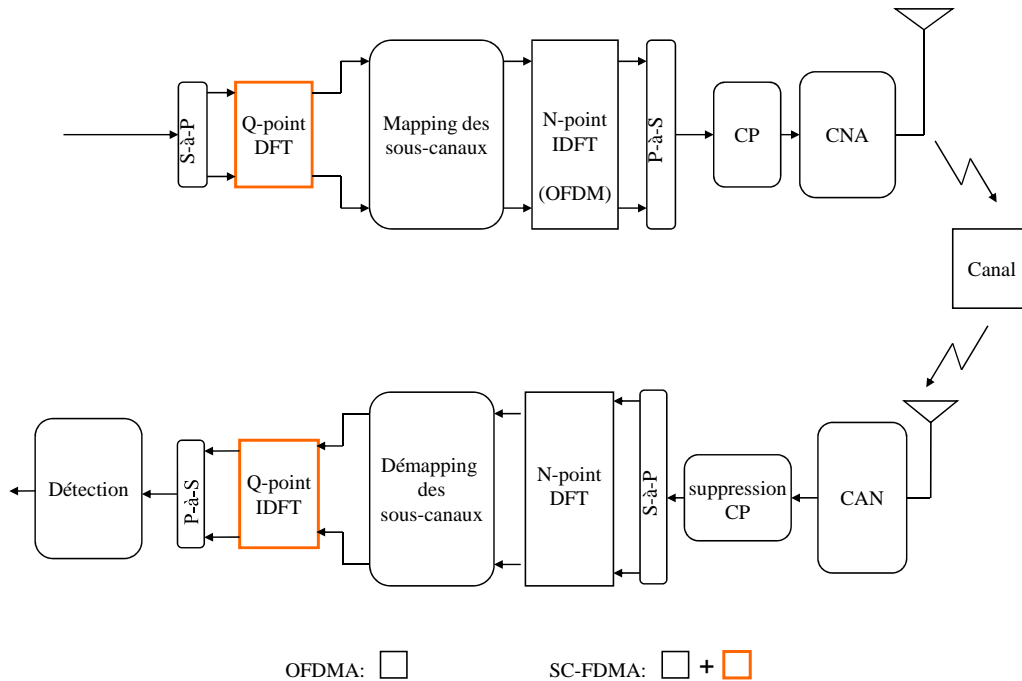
S-à-P

Q-point DFT

Mapping des sous-canaux

N-point IDFT (OFDM)

P-à-S

CP

CNA

Canal

Détection

P-à-S

Q-point IDFT

Démapping des sous-canaux

N-point DFT

S-à-P

suppression CP

CAN

OFDMA:

SC-FDMA: +